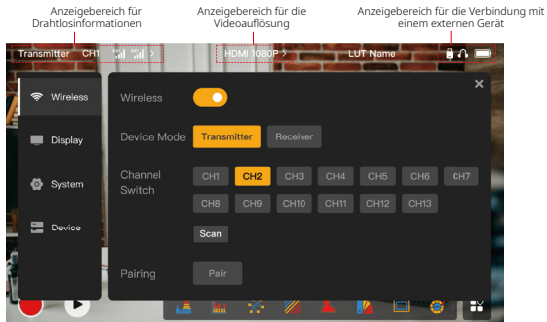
Anzeigebereich für Drahtlosinformationen

Anzeigebereich für die Videoauflösung

Anzeigebereich für die Verbindung mit einem externen Gerät

Transmitter CH1

HDMI 1080P >

LUT Name

Wireless

Display

System

Device

Wireless

Device Mode

Transmitter

Receiver

Channel Switch

| CH1 | CH2 | CH3 | CH4 | CH5 | CH6 | CH7 |
|---|---|---|---|---|---|---|
| CH8 | CH9 | CH10 | CH11 | CH12 | CH13 | |

Scan

Pairing

Pair